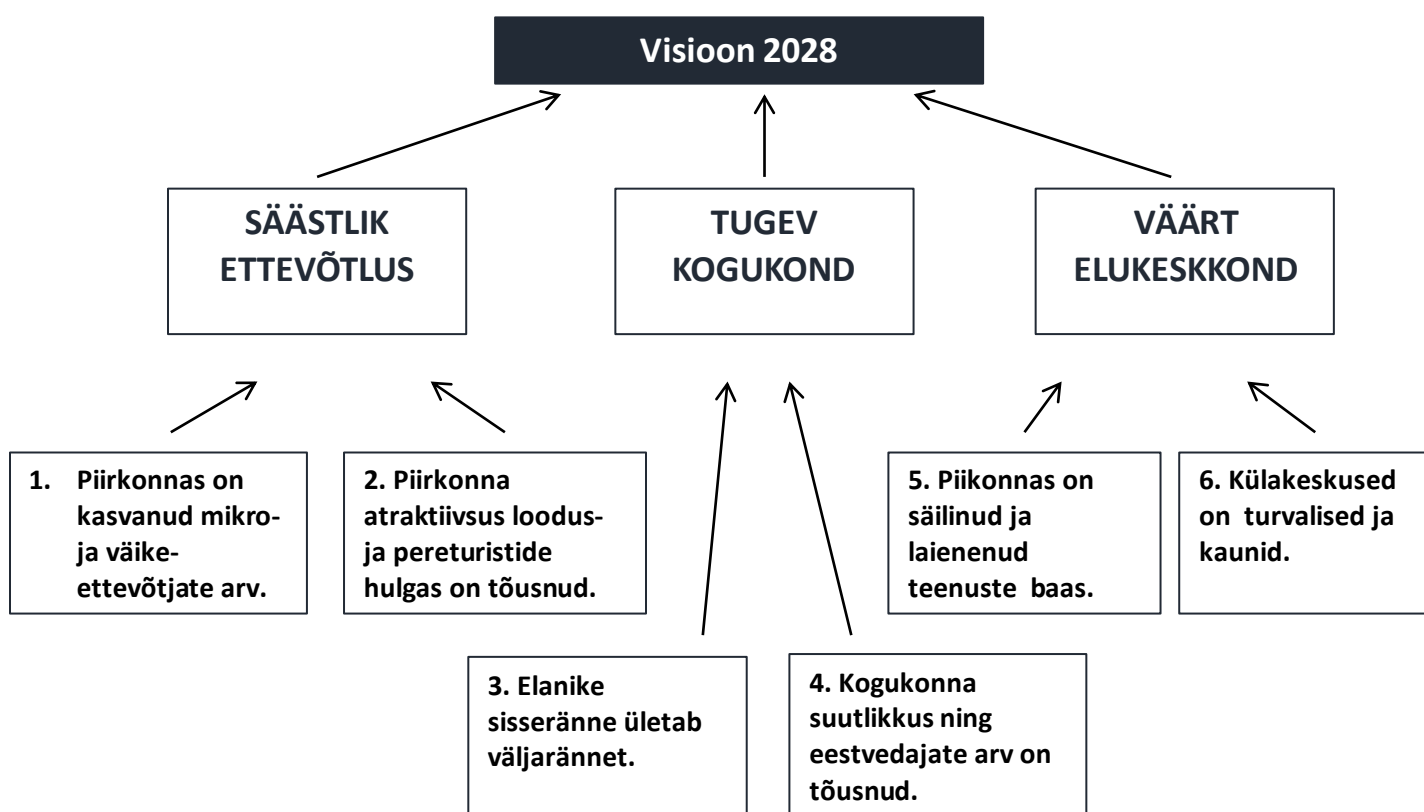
Visioon 2028

SÄÄSTLIK ETTEVÕTLUS

TUGEV KOGUKOND

VÄÄRT ELUKESKKOND

1. Piirkonnas on kasvanud mikro- ja väike-ettevõtjate arv.

2. Piirkonna atraktiivsus loodus- ja pereturistide hulgas on tõusnud.

5. Piikonnas on säilinud ja laienenud teenuste baas.

6. Külakeskused on turvalised ja kaunid.

3. Elanike sisseränne ületab väljarännet.

4. Kogukonna suutlikkus ning eestvedajate arv on tõusnud.